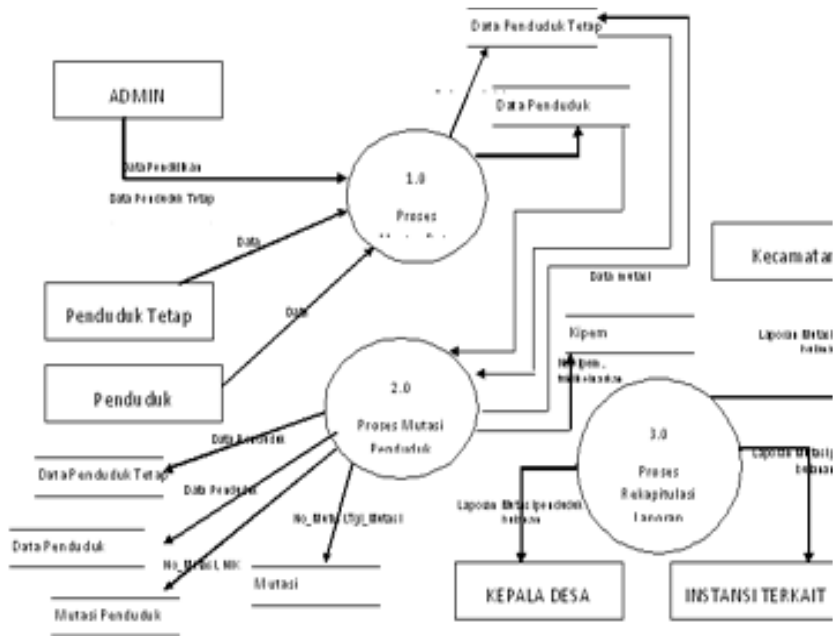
ADMIN

Data Pendidikan

Data Penduduk Tetap

Data

Penduduk Tetap

Data

Penduduk

Data Penduduk Tetap

Data Penduduk

1.0

Proses

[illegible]

Data mutasi

Kipem

No_Kipem, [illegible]

2.0

Proses Mutasi Penduduk

Data Penduduk

Data Penduduk

DataPenduduk Tetap

Data Penduduk

No_Mutasi, Tgl_Mutasi

No_Mutasi, NIK

Mutasi

Mutasi Penduduk

Kecamatan

Laporan Mutasi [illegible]

3.0

Proses Rekapitulasi Laporan

Laporan Mutasi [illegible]

Laporan Mutasi penduduk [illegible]

KEPALA DESA

INSTANSI TERKAIT